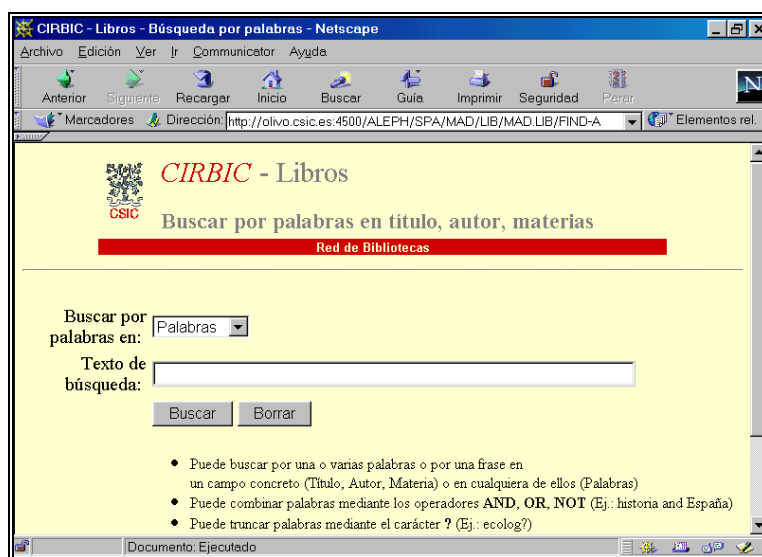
CIRBIC - Libros - Búsqueda por palabras - Netscape

Archivo Edición Ver Ir Communicator Ayuda

Anterior Siguiente Recargar Inicio Buscar Guía Imprimir Seguridad Parar

Marcadores Dirección: http://olivo.csic.es:4500/ALEPH/SPA/MAD/LIB/MAD.LIB/FIND-A Elementos rel.

CSIC

CIRBIC - Libros

Buscar por palabras en título, autor, materias

Red de Bibliotecas

Buscar por palabras en: Palabras

Texto de búsqueda:

Buscar Borrar

- Puede buscar por una o varias palabras o por una frase en un campo concreto (Título, Autor, Materia) o en cualquiera de ellos (Palabras)
- Puede combinar palabras mediante los operadores **AND**, **OR**, **NOT** (Ej.: historia and España)
- Puede truncar palabras mediante el carácter **?** (Ej.: ecolog?)

Documento: Ejecutado